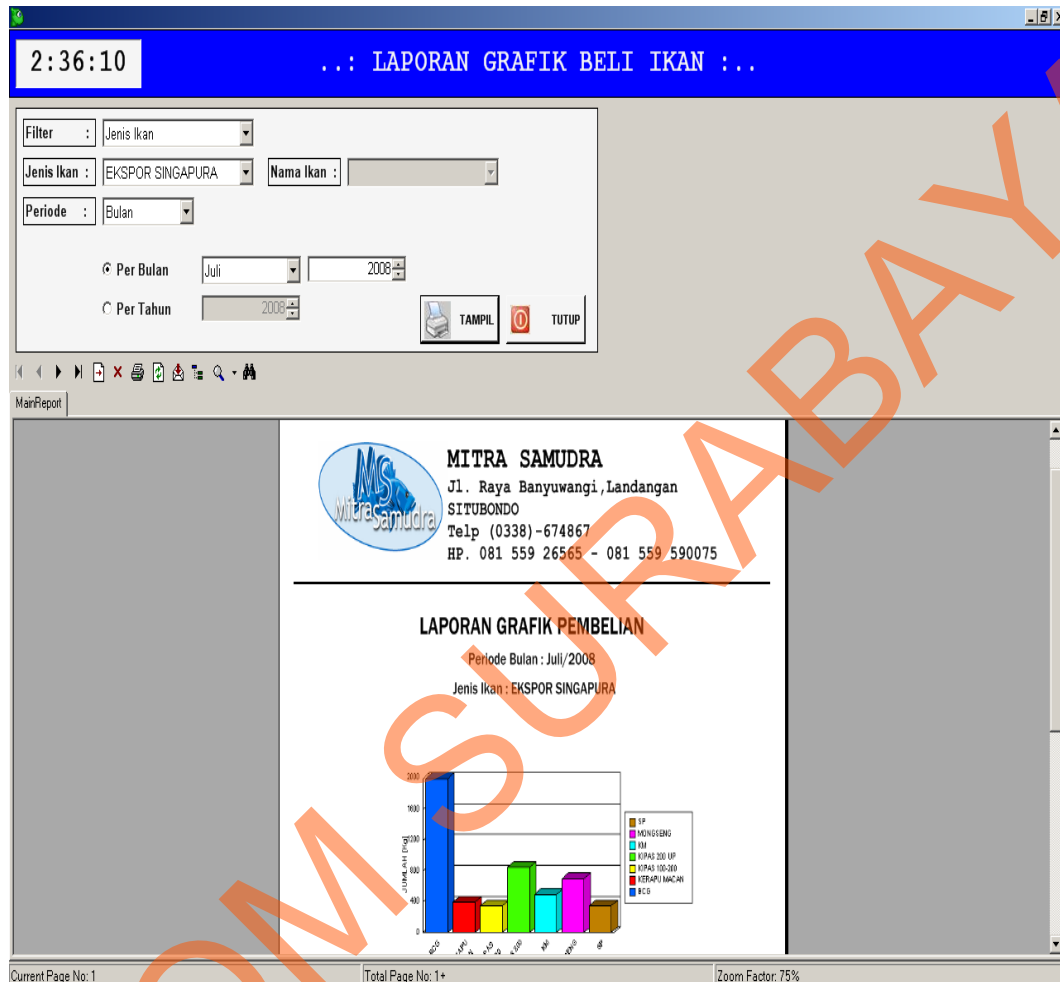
2:36:10

..: LAPORAN GRAFIK BELI IKAN :..

Filter : Jenis Ikan

Jenis Ikan : EKSPOR SINGAPURA

Nama Ikan :

Periode : Bulan

Per Bulan Juli 2008

Per Tahun 2008

TAMPIL

TUTUP

MainReport

MITRA SAMUDRA
Jl. Raya Banyuwangi,Landangan
SITUBONDO
Telp (0338)-674867
HP. 081 559 26565 - 081 559 590075

LAPORAN GRAFIK PEMBELIAN

Periode Bulan : Juli/2008

Jenis Ikan : EKSPOR SINGAPURA

2000
1600
1200
800
400
0

JUMLAH [Kg]

SP
MONGSENG
KM
KIPAS 200 UP
KIPAS 100-200
KERAPU MACAN
BCG

BCG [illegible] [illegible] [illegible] KM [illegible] SP

Current Page No: 1

Total Page No: 1+

Zoom Factor: 75%

STIKOM SURABAYA